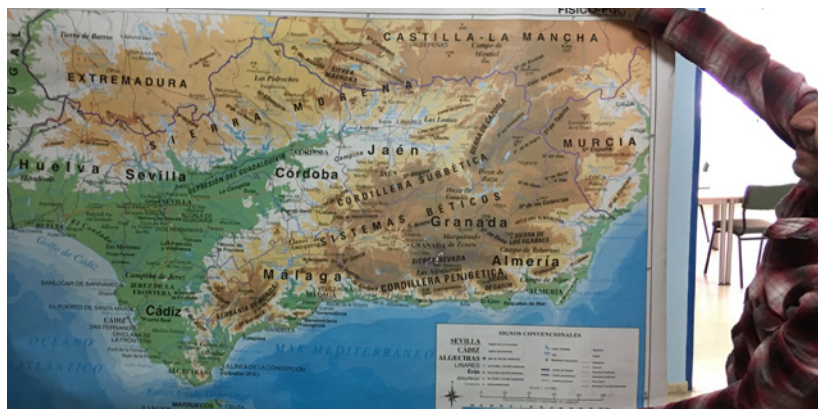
FISIC
CASTILLA-LA MANCHA
EXTREMADURA
Tierra de Barros
Los Pedroches
SIERRA MORENA
Campo de Montiel
Las Lomas
Huelva
Sevilla
DEPRESIÓN DEL GUADALQUIVIR
Córdoba
Jaén
MURCIA
CORDILLERA SUBBÉTICA
SISTEMAS BÉTICOS
Granada
Campiña
Campiña de Jerez
JEREZ DE LA FRONTERA
Málaga
Almería
CORDILLERA PENIBÉTICA
SIERRA NEVADA
Las Alpujarras
Cádiz
Golfo de Cádiz
SANLÚCAR DE BARRAMEDA
CÁDIZ
SERRANÍA DE RONDA
OCÉANO ATLÁNTICO
MAR MEDITERRÁNEO
LA LÍNEA DE LA CONCEPCIÓN
Gibraltar (R.U.)
MARRUECOS
SIGNOS CONVENCIONALES
SEVILLA
CÁDIZ
ALGECIRAS
LINARES
Ecija
PORTUGAL